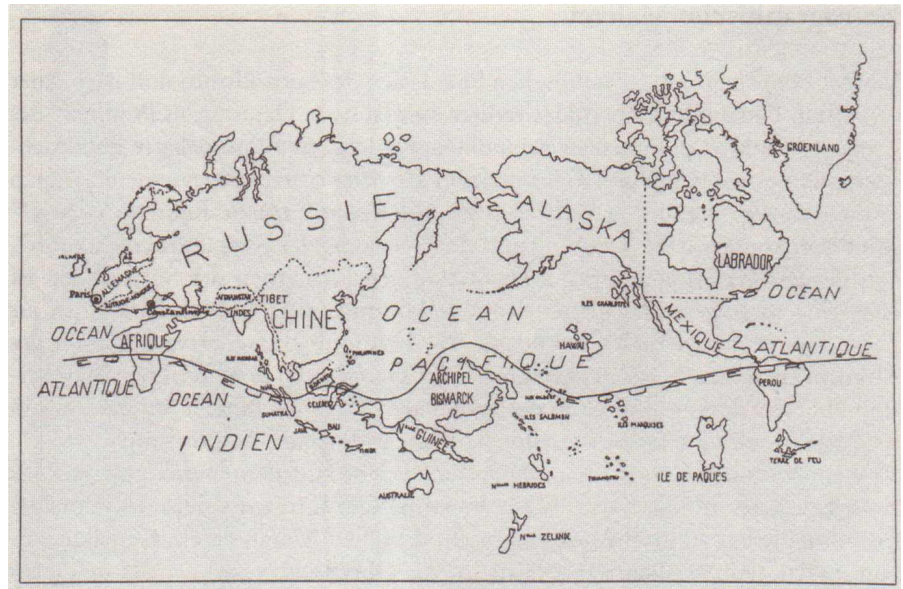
GROENLAND
RUSSIE
ALASKA
LABRADOR
OCEAN
ALLEMAGNE
Paris
Constantinople
AFGHANISTAN
TIBET
INDES
CHINE
OCEAN
ILES CHARLOTTE
HAWAÏ
MEXIQUE
OCEAN
AFRIQUE
PACIFIQUE
ATLANTIQUE
EQUATEUR
ATLANTIQUE
OCEAN
PHILIPPINES
ARCHIPEL
BISMARCK
PEROU
SUMATRA
CELEBES
ILES SALOMON
ILES MARQUISES
INDIEN
BALI
Nlle GUINÉE
TIMOR
TUAMOTU
ILE DE PAQUES
TERRE DE FEU
AUSTRALIE
Nlles HEBRIDES
Nlle ZELANDE